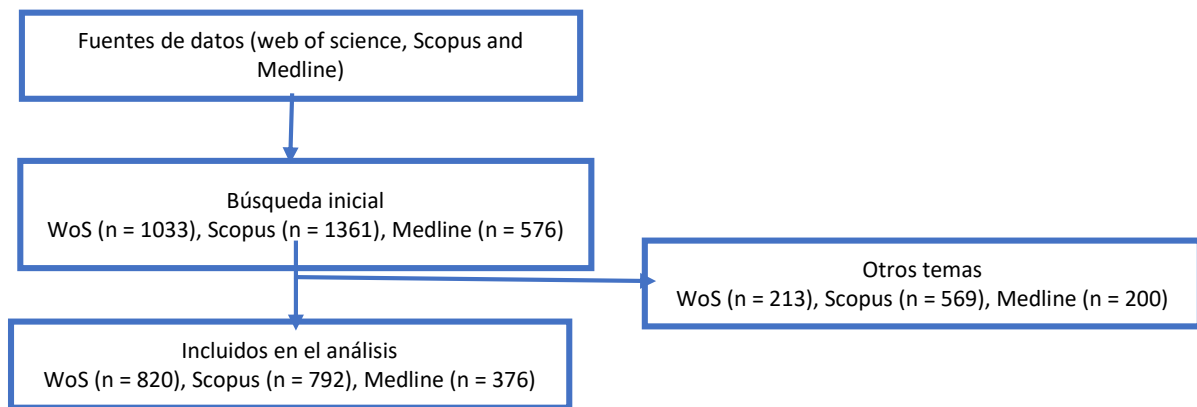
Fuentes de datos (web of science, Scopus and Medline)

Búsqueda inicial
WoS (n = 1033), Scopus (n = 1361), Medline (n = 576)

Otros temas
WoS (n = 213), Scopus (n = 569), Medline (n = 200)

Incluidos en el análisis
WoS (n = 820), Scopus (n = 792), Medline (n = 376)